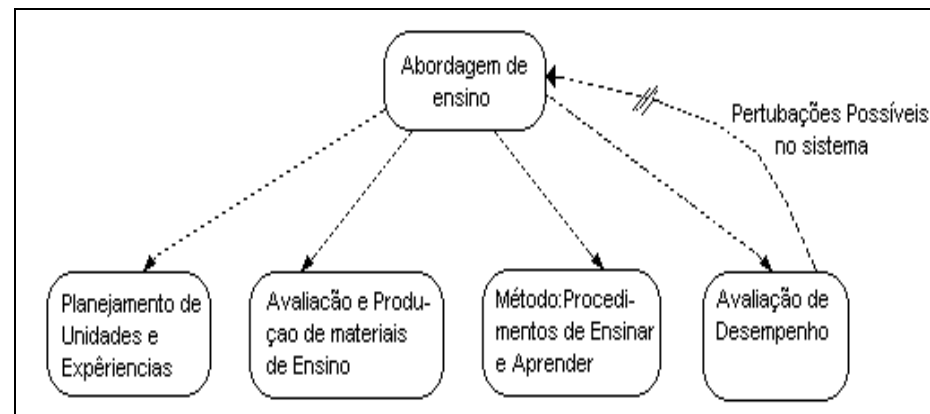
Abordagem de ensino

Pertubações Possíveis no sistema

Planejamento de Unidades e Expêriencias

Avaliacão e Produçao de materiais de Ensino

Método:Procedimentos de Ensinar e Aprender

Avaliação de Desempenho